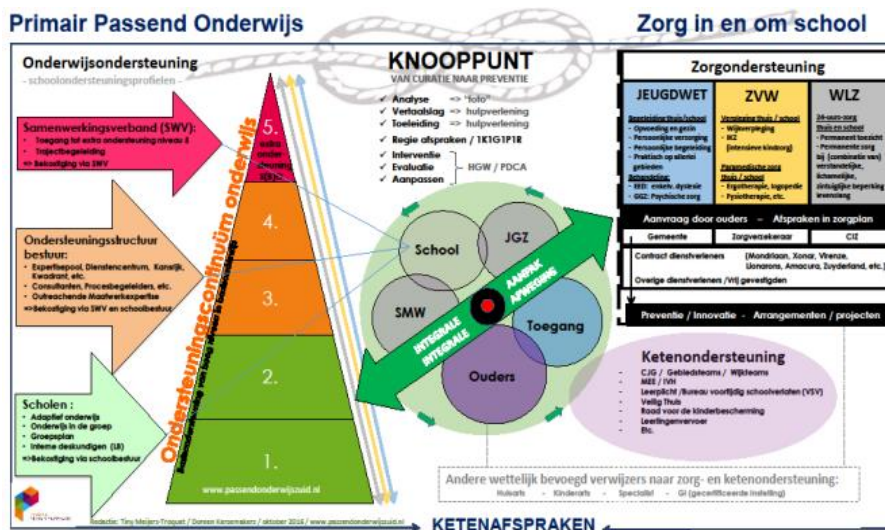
Primair Passend Onderwijs

Zorg in en om school

Onderwijsondersteuning

- schoolondersteuningsprofielen -

Samenwerkingsverband (SWV):

- Toegang tot extra ondersteuning niveau 5
- Trajectbegeleiding

=> Bekostiging via SWV

Ondersteuningsstructuur bestuur:

- Expertisepool, Dienstencentrum, Kanselij, Kwadrant, etc.
- Consultanten, Procesbegeleiders, etc.
- Outreachende Maatwerkexpertise

=> Bekostiging via SWV en schoolbestuur

Scholen :

- Adaptief onderwijs
- Onderwijs in de groep
- Groepsplan
- Interne deskundigen (IB)

=> Bekostiging via schoolbestuur

5. extra onder steuning

4.

3.

2.

1.

Ondersteuningscontinuüm onderwijs

Preventie/Curatie

www.passendonderwijszuid.nl

KNOOPPUNT

VAN CURATIE NAAR PREVENTIE

✓ Analyse => "foto"
✓ Vertaalslag => hulpverlening
✓ Toeleiding => hulpverlening
✓ Regie afspraken / 1K1G1P1R
✓ Interventie
✓ Evaluatie
✓ Aanpassen

HGW / PDCA

School

JGZ

SMW

Toegang

Ouders

INTEGRALE AANPAK

INTEGRALE AFWEGING

Zorgondersteuning

JEUGDWET

Basisvoorzieningen thuis / school

- Opvoeding en gezin
- Persoonlijke verzorging
- Persoonlijke begeleiding
- Praktisch op allerlei gebieden

Basiszorg:

- EED: ernstige dyslexie
- GGZ: Psychische zorg

ZVW

Verpleging thuis / school

- Wijkverpleging
- IKZ (intensieve kindzorg)

Paramedische zorg thuis / school

- Ergotherapie, logopedie
- Fysiotherapie, etc.

WLZ

24-uurs-zorg thuis en school

- Permanent toezicht
- Permanente zorg bij (combinatie van) verstandelijke, lichamelijke, zintuiglijke beperking levenslang

Aanvraag door ouders – Afspraken in zorgplan

Gemeente | Zorgverzekeraar | CIZ

Contract dienstverleners (Mondriaan, Xonar, Vrienze, Lionarons, Amacura, Zuyderland, etc.)

Overige dienstverleners / Vrij gevestigden

Preventie / Innovatie - Arrangementen / projecten

Ketenondersteuning

- CJG / Gebiedsteams / Wijkteams
- MEE / IVH
- Leerplicht / Bureau voortijdig schoolverlaten (VSV)
- Veilig Thuis
- Raad voor de kinderbescherming
- Leerlingenvervoer
- Etc.

Andere wettelijk bevoegd verwijzers naar zorg- en ketenondersteuning:

Huisarts - Kinderarts - Specialist - GI (gecertificeerde instelling)

Redactie: Tiny Meijers-Troquet / Doreen Kerremakers / oktober 2016 / www.passendonderwijszuid.nl

KETENAFSPRAKEN